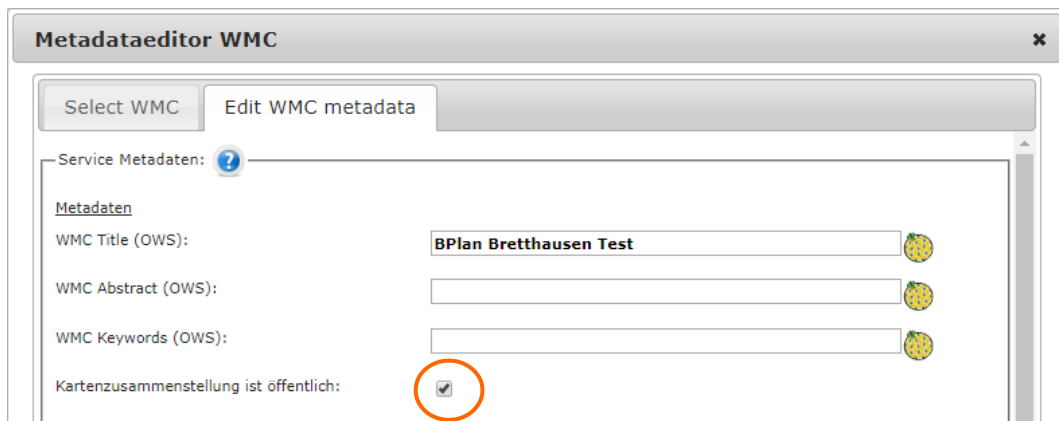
Metadataeditor WMC

×

Select WMC

Edit WMC metadata

Service Metadaten:

Metadaten

WMC Title (OWS):

BPlan Bretthausen Test

WMC Abstract (OWS):

WMC Keywords (OWS):

Kartenzusammenstellung ist öffentlich: